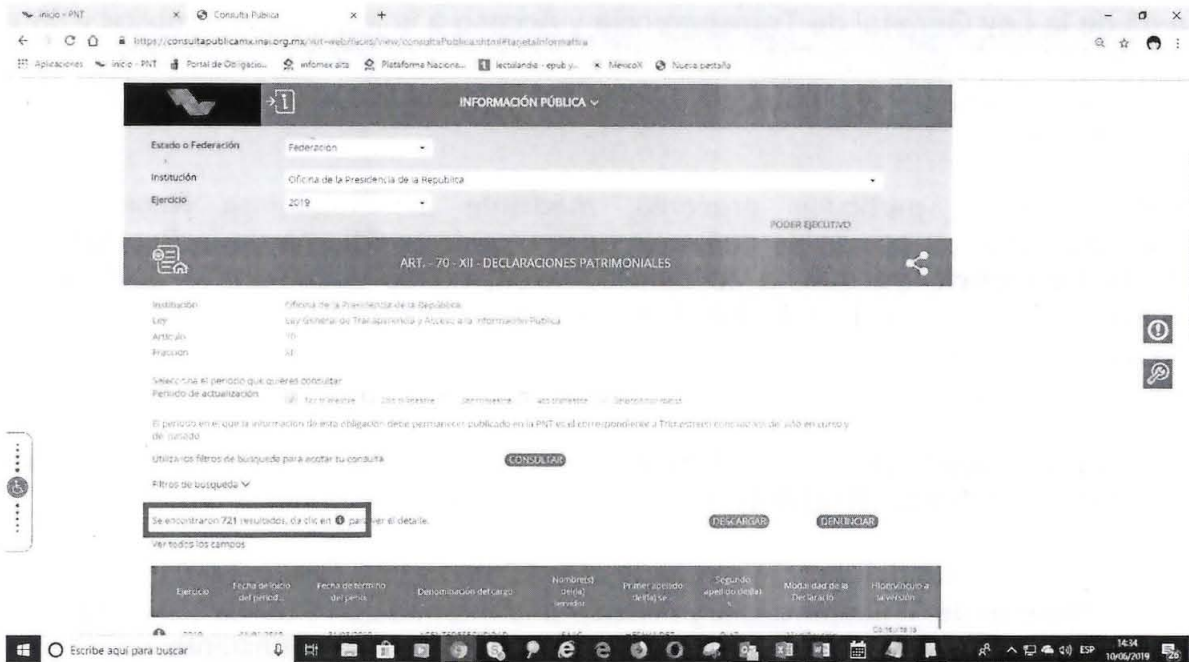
Inicio - PNT × Consulta Pública × +

https://consultapublicamx.inai.org.mx/vut-web/faces/view/consultaPublica.xhtml#tarjetaInformativa

Aplicaciones Inicio - PNT Portal de Obligacio... infomex alta Plataforma Naciona... lectulandia - epub y... MexicoX Nueva pestaña

INFORMACIÓN PÚBLICA

Estado o Federación Federación

Institución Oficina de la Presidencia de la República

Ejercicio 2019

PODER EJECUTIVO

ART. - 70 - XII - DECLARACIONES PATRIMONIALES

Institución Oficina de la Presidencia de la República
Ley Ley General de Transparencia y Acceso a la Información Pública
Artículo 70
Fracción XII

Selecciona el periodo que quieres consultar
Periodo de actualización
1er trimestre 2do trimestre 3er trimestre 4to trimestre Seleccionar todos

El periodo en el que la información de esta obligación debe permanecer publicado en la PNT es el correspondiente a Trimestral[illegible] del año en curso y del pasado

Utiliza los filtros de búsqueda para acotar tu consulta CONSULTAR

Filtros de búsqueda

Se encontraron 721 resultados, da clic en para ver el detalle.

DESCARGAR DENUNCIAR

Ver todos los campos

| Ejercicio | Fecha de inicio del period... | Fecha de término del perio... | Denominación del cargo | Nombre(s) de(la) servidor | Primer apellido del(la) se... | Segundo apellido del(la)... | Modalidad de la Declaració | Hipervínculo a la versión |
|---|---|---|---|---|---|---|---|---|

Escribe aquí para buscar

ESP 14:34 10/06/2019